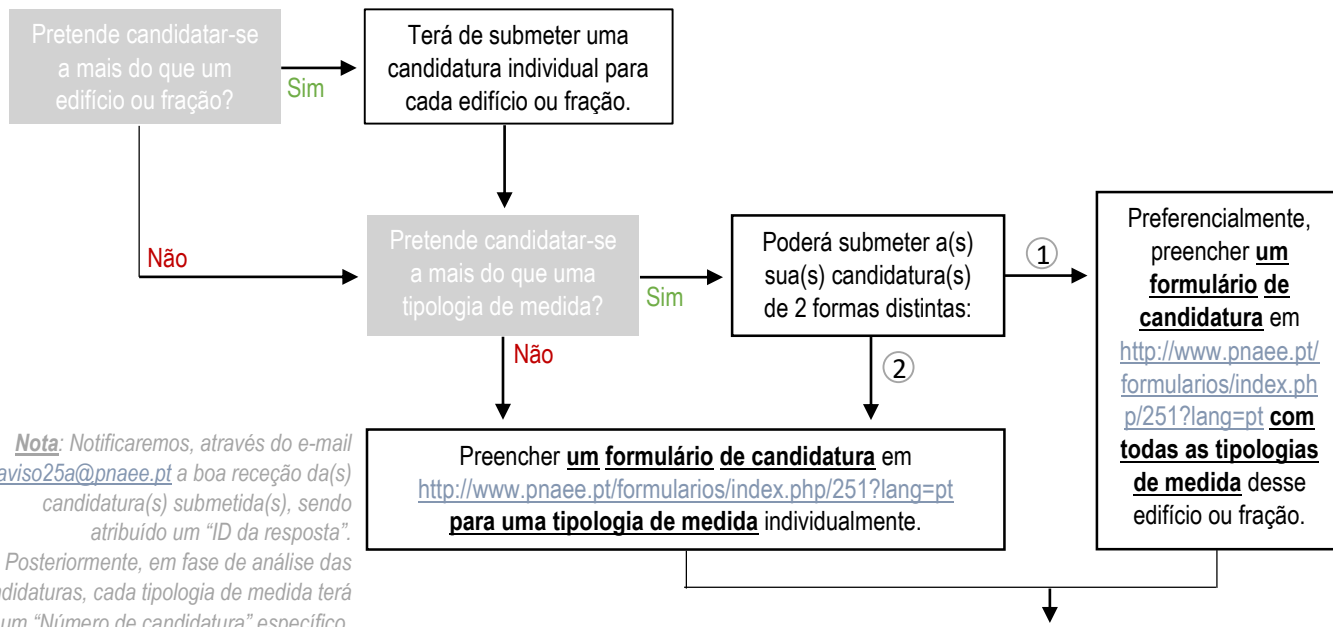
Pretende candidatar-se a mais do que um edifício ou fração?

Sim

Terá de submeter uma candidatura individual para cada edifício ou fração.

Não

Pretende candidatar-se a mais do que uma tipologia de medida?

Sim

Poderá submeter a(s) sua(s) candidatura(s) de 2 formas distintas:

①

Preferencialmente, preencher **um formulário de candidatura** em http://www.pnaee.pt/formularios/index.php/251?lang=pt **com todas as tipologias de medida** desse edifício ou fração.

Não

②

*Nota: Notificaremos, através do e-mail* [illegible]*aviso25a@pnaee.pt a boa receção da(s) candidatura(s) submetida(s), sendo atribuído um "ID da resposta". Posteriormente, em fase de análise das* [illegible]*didaturas, cada tipologia de medida terá um "Número de candidatura" específico.*

Preencher **um formulário de candidatura** em http://www.pnaee.pt/formularios/index.php/251?lang=pt **para uma tipologia de medida** individualmente.